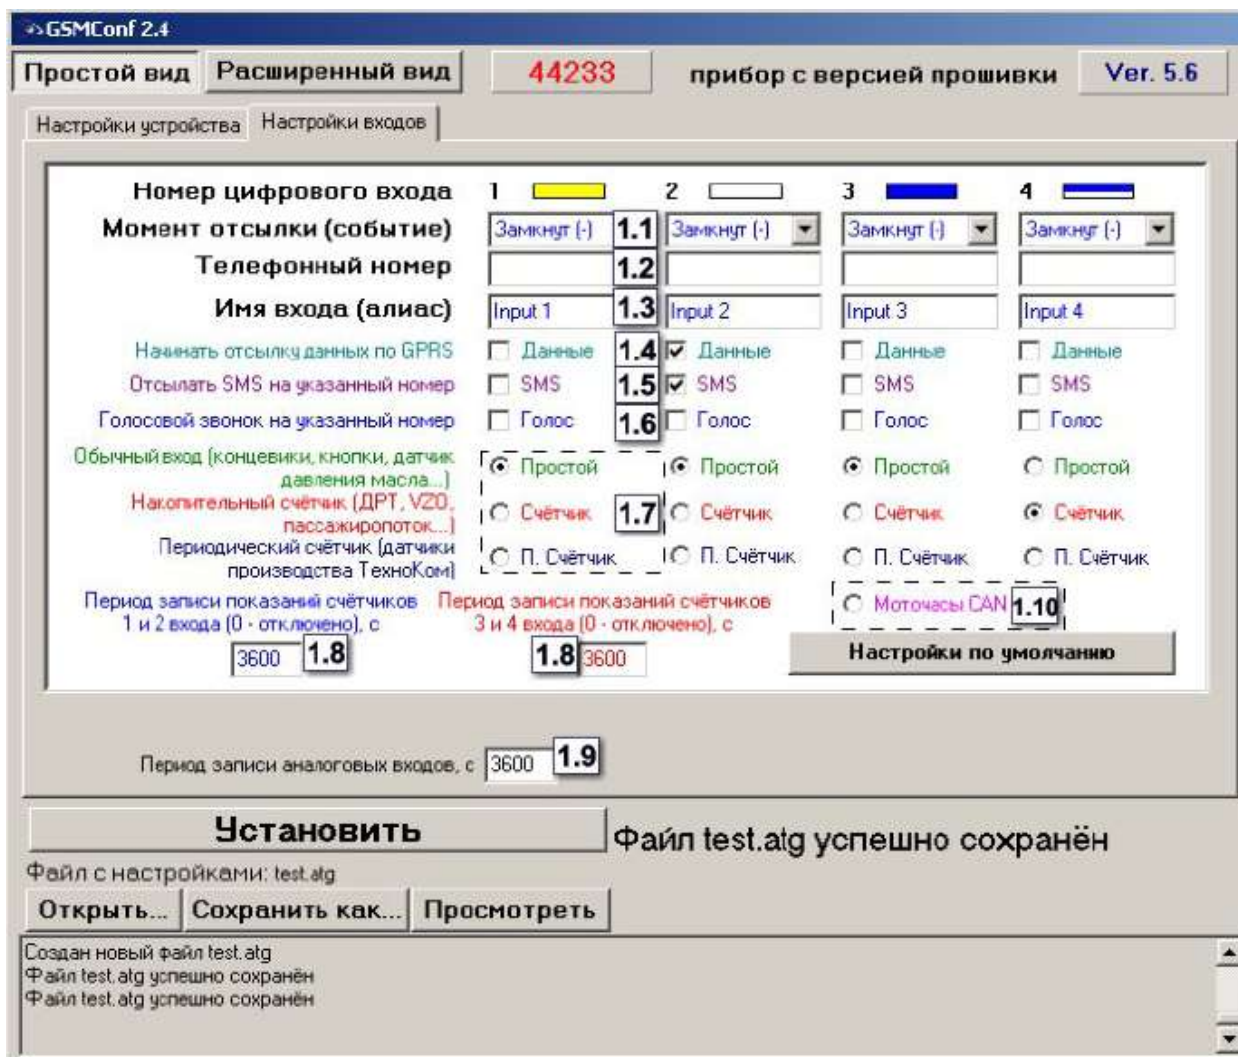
GSMConf 2.4

Простой вид | Расширенный вид | 44233 | прибор с версией прошивки | Ver. 5.6

Настройки устройства | Настройки входов

| Номер цифрового входа | 1 | 2 | 3 | 4 |
|---|---|---|---|---|
| Момент отсылки (событие) | Замкнут (-) 1.1 | Замкнут (-) | Замкнут (-) | Замкнут (-) |
| Телефонный номер | 1.2 | | | |
| Имя входа (алиас) | Input 1 1.3 | Input 2 | Input 3 | Input 4 |
| Начинать отсылку данных по GPRS | Данные 1.4 | Данные | Данные | Данные |
| Отсылать SMS на указанный номер | SMS 1.5 | SMS | SMS | SMS |
| Голосовой звонок на указанный номер | Голос 1.6 | Голос | Голос | Голос |
| Обычный вход (концевики, кнопки, датчик давления масла...) | Простой | Простой | Простой | Простой |
| Накопительный счётчик (ДРТ, VZO, пассажиропоток...) | Счётчик 1.7 | Счётчик | Счётчик | Счётчик |
| Периодический счётчик (датчики производства ТехноКом) | П. Счётчик | П. Счётчик | П. Счётчик | П. Счётчик |

Период записи показаний счётчиков 1 и 2 входа (0 - отключено), с 3600 1.8

Период записи показаний счётчиков 3 и 4 входа (0 - отключено), с 1.8 3600

Моточасы CAN 1.10

Настройки по умолчанию

Период записи аналоговых входов, с 3600 1.9

Установить

Файл test.atg успешно сохранён

Файл с настройками: test.atg

Открыть... | Сохранить как... | Просмотреть

Создан новый файл test.atg
Файл test.atg успешно сохранён
Файл test.atg успешно сохранён